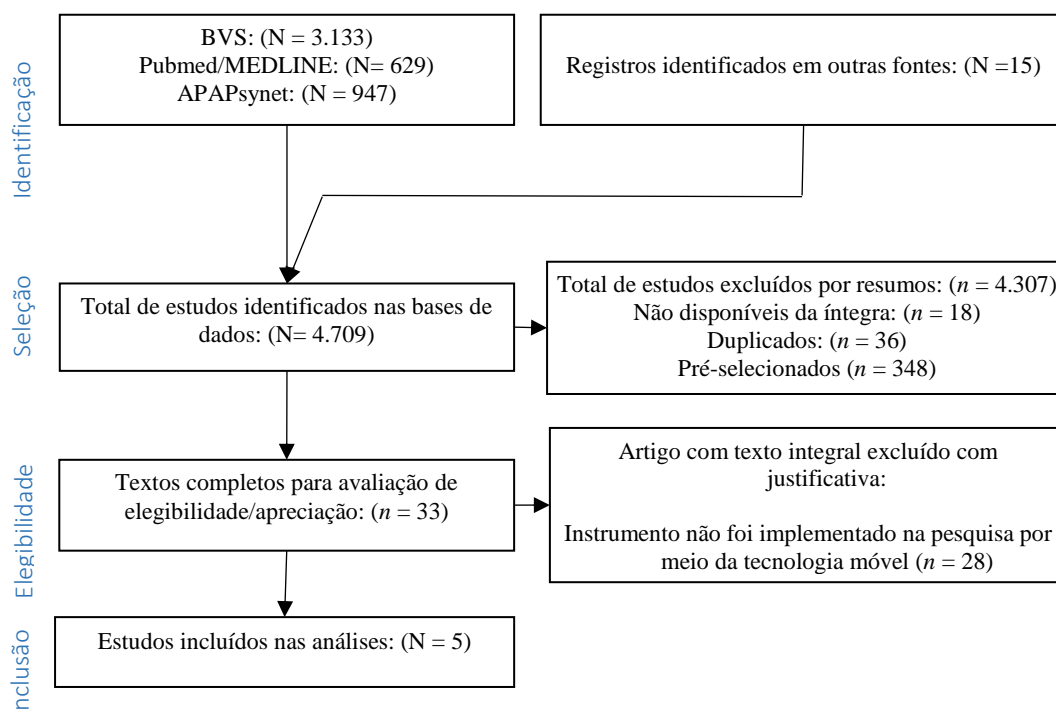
Identificação

BVS: (N = 3.133)
Pubmed/MEDLINE: (N= 629)
APAPsynet: (N = 947)

Registros identificados em outras fontes: (N =15)

Seleção

Total de estudos identificados nas bases de dados: (N= 4.709)

Total de estudos excluídos por resumos: ($n$ = 4.307)
Não disponíveis da íntegra: ($n$ = 18)
Duplicados: ($n$ = 36)
Pré-selecionados ($n$ = 348)

Elegibilidade

Textos completos para avaliação de elegibilidade/apreciação: ($n$ = 33)

Artigo com texto integral excluído com justificativa:

Instrumento não foi implementado na pesquisa por meio da tecnologia móvel ($n$ = 28)

nclusão

Estudos incluídos nas análises: (N = 5)